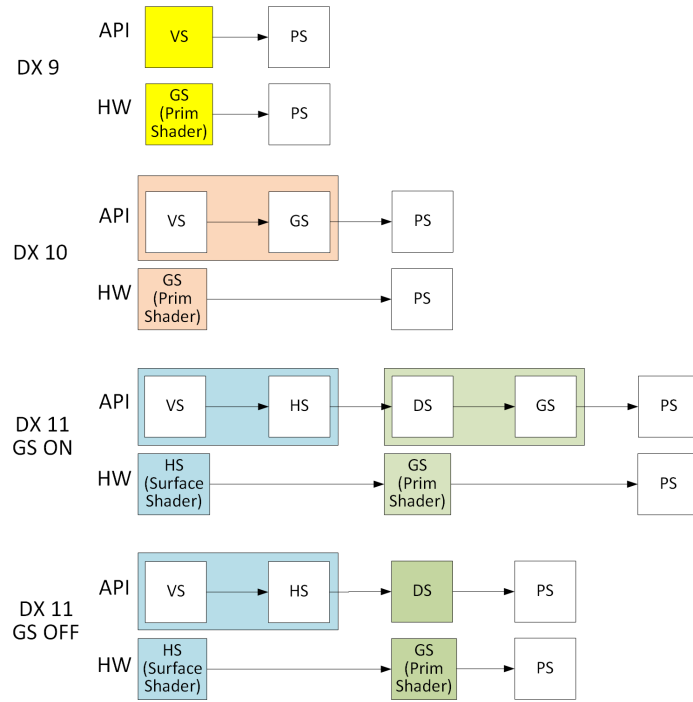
DX 9

API VS PS

HW GS (Prim Shader) PS

DX 10

API VS GS PS

HW GS (Prim Shader) PS

DX 11 GS ON

API VS HS DS GS PS

HW HS (Surface Shader) GS (Prim Shader) PS

DX 11 GS OFF

API VS HS DS PS

HW HS (Surface Shader) GS (Prim Shader) PS